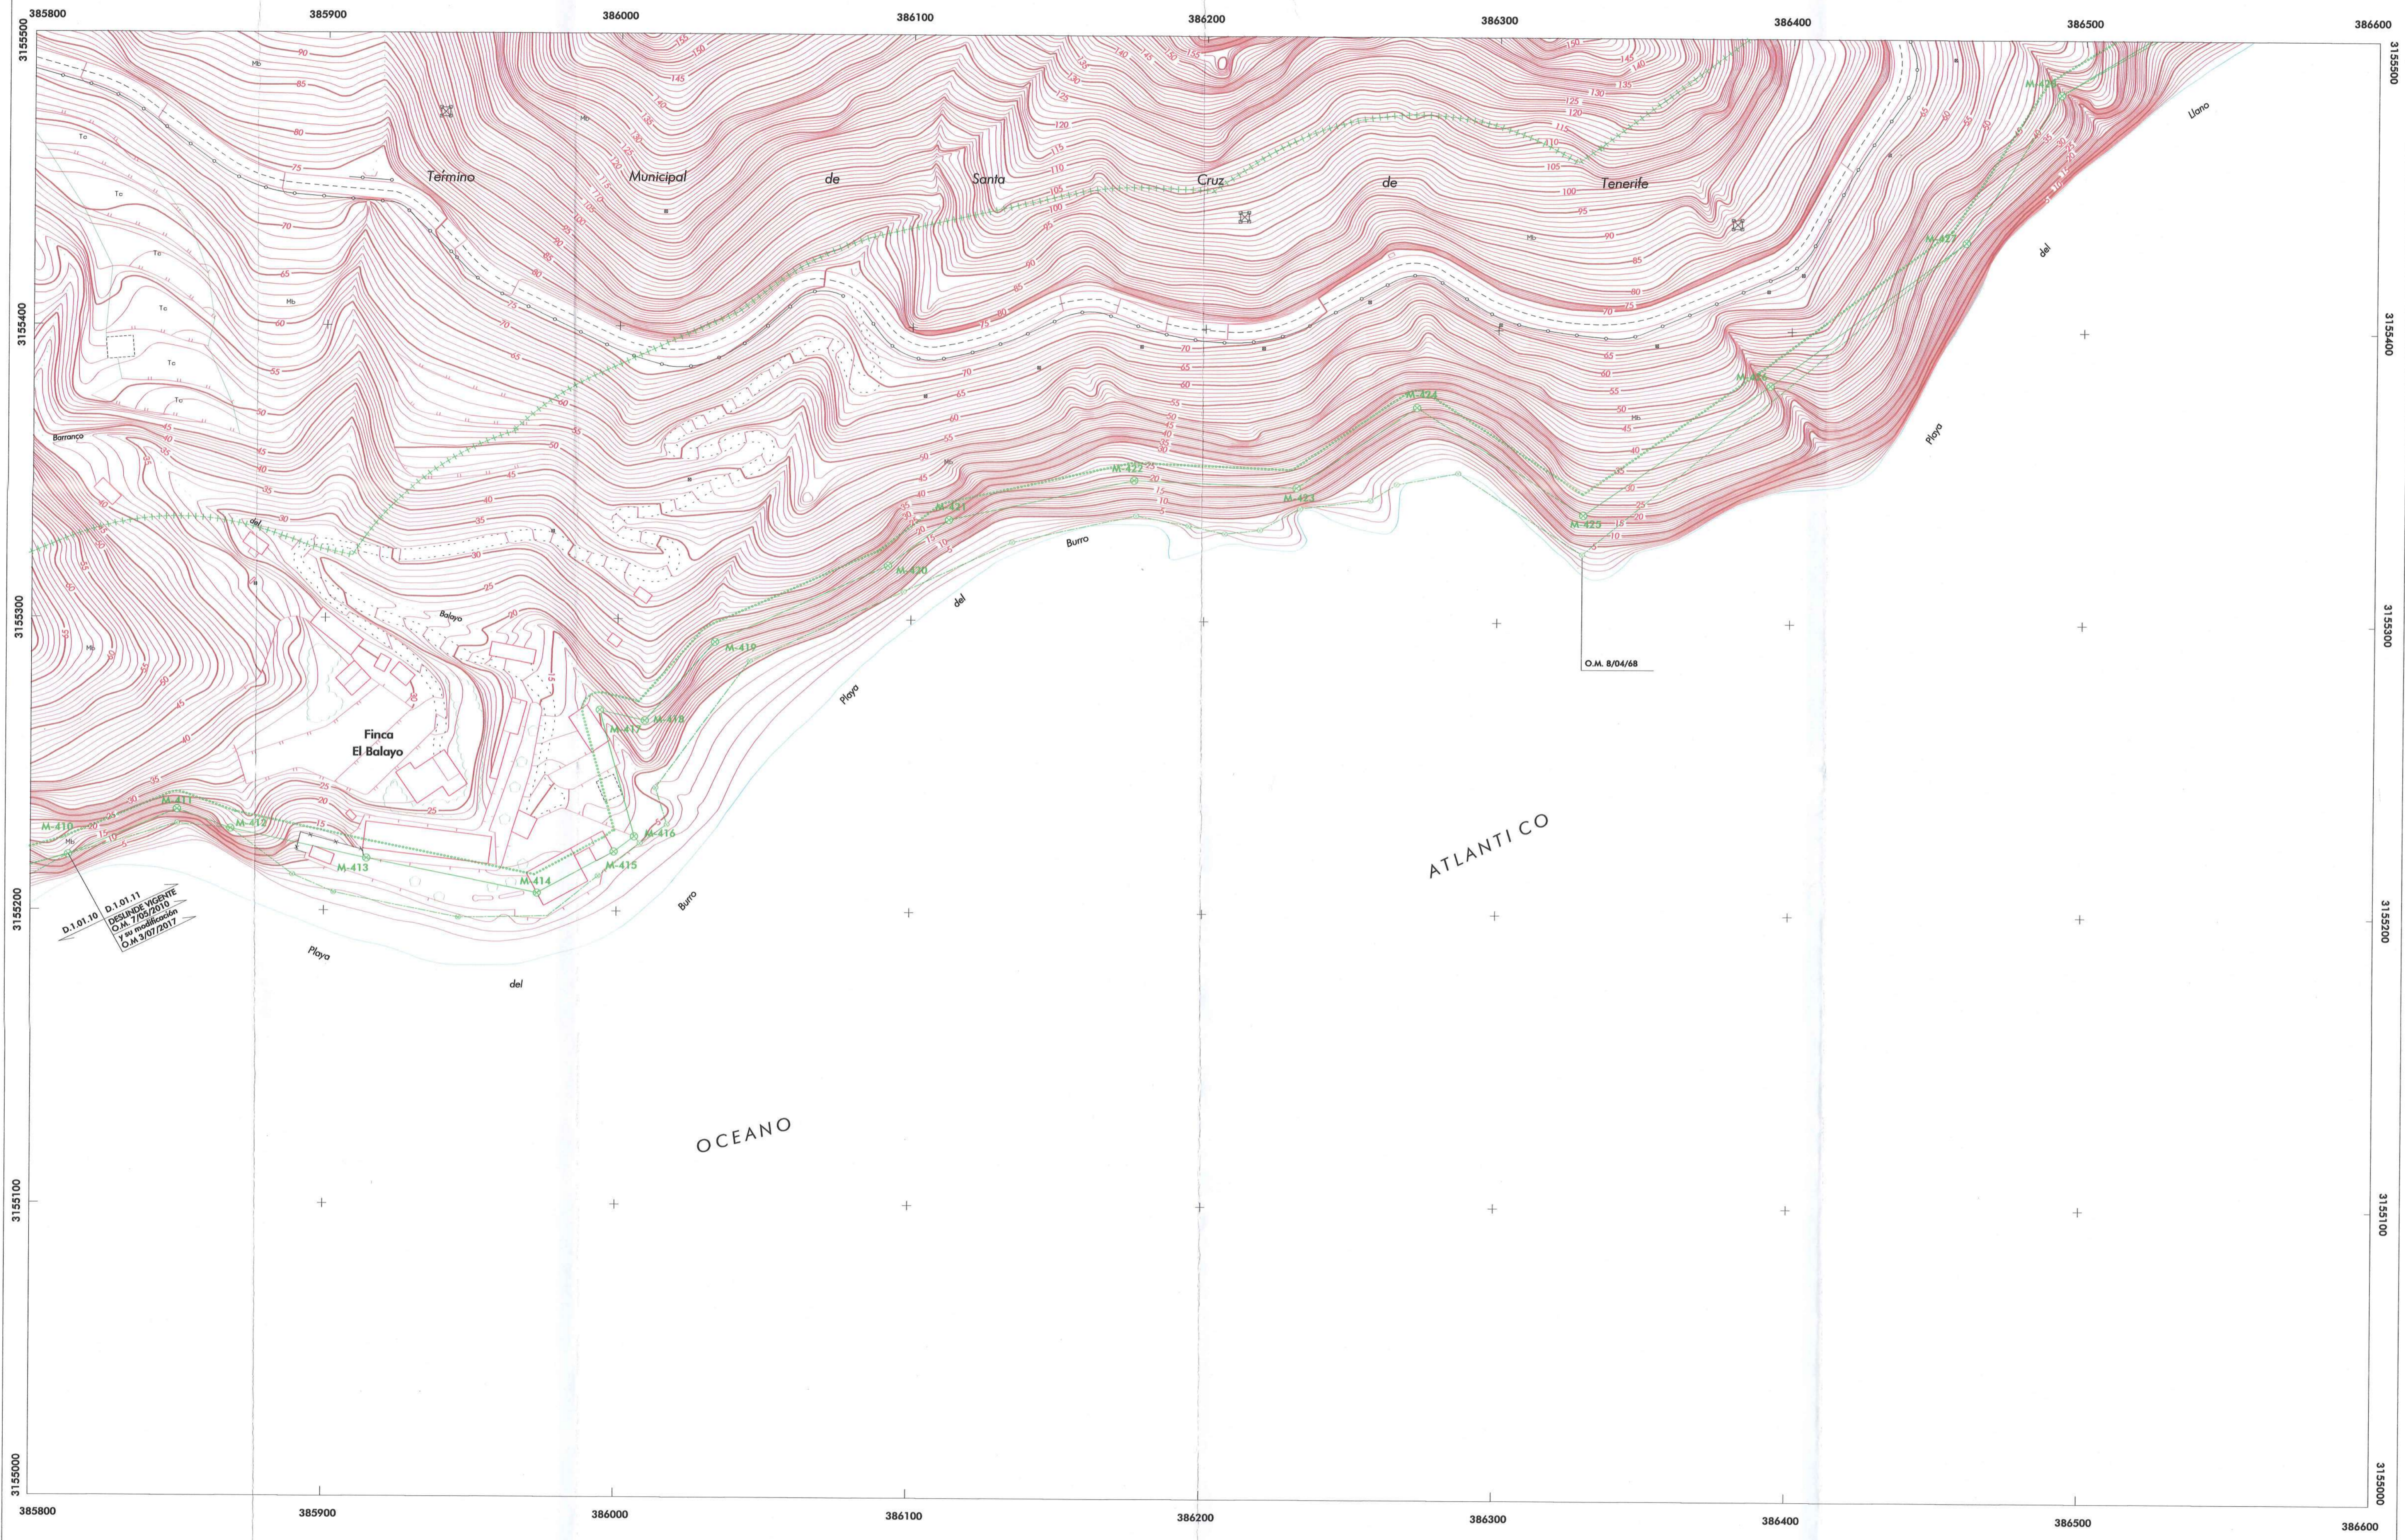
385800 385900 386000 386100 386200 386300 386400 386500 386600

3155500

Término Municipal de Santa Cruz de Tenerife

Llano del Playa

Barranco

3155400

M-426
M-427
M-425
M-424
M-423
M-422
M-421
M-420
M-419
M-418
M-417
M-416
M-415
M-414
M-413
M-412
M-411
M-410

del
Burro
Balayo

O.M. 8/04/68

3155300

Playa del

Finca
El Balayo

ATLANTICO

D.1.01.10
D.1.01.11
DESLINDE VIGENTE
O.M. 7/05/2010
y su modificación
O.M 3/07/2017

Playa del Burro

3155200

OCEANO

3155100

3155000

385800 385900 386000 386100 386200 386300 386400 386500 386600